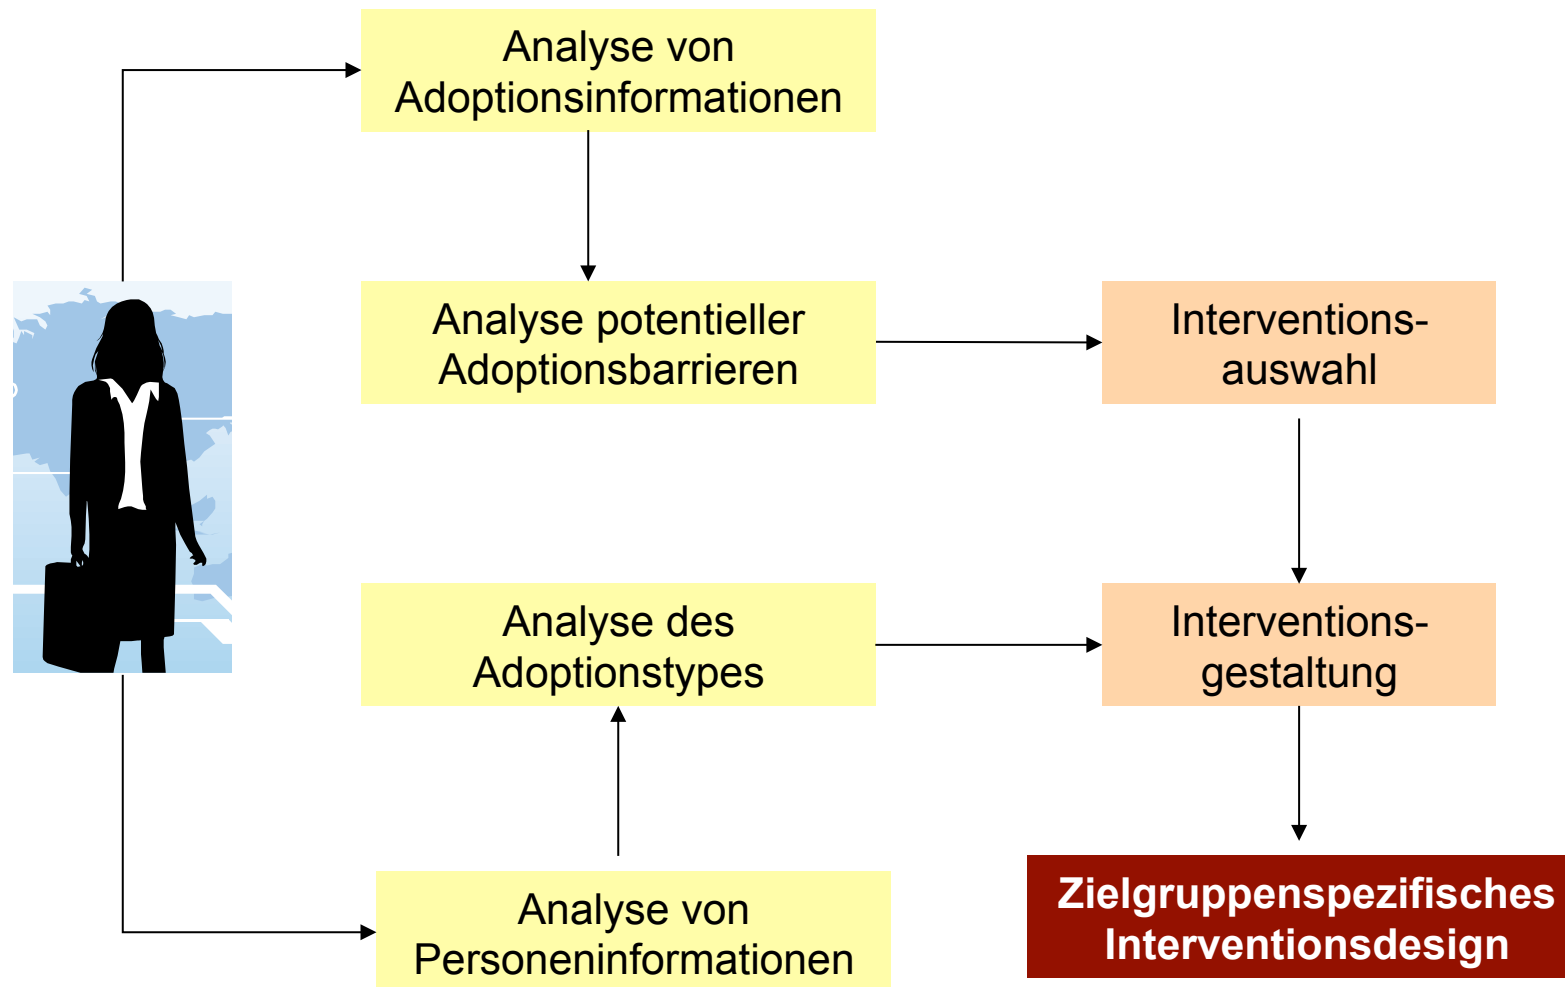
Analyse von Adoptionsinformationen

Analyse potentieller Adoptionsbarrieren

Interventions-auswahl

Analyse des Adoptionstypes

Interventions-gestaltung

Analyse von Personeninformationen

Zielgruppenspezifisches Interventionsdesign